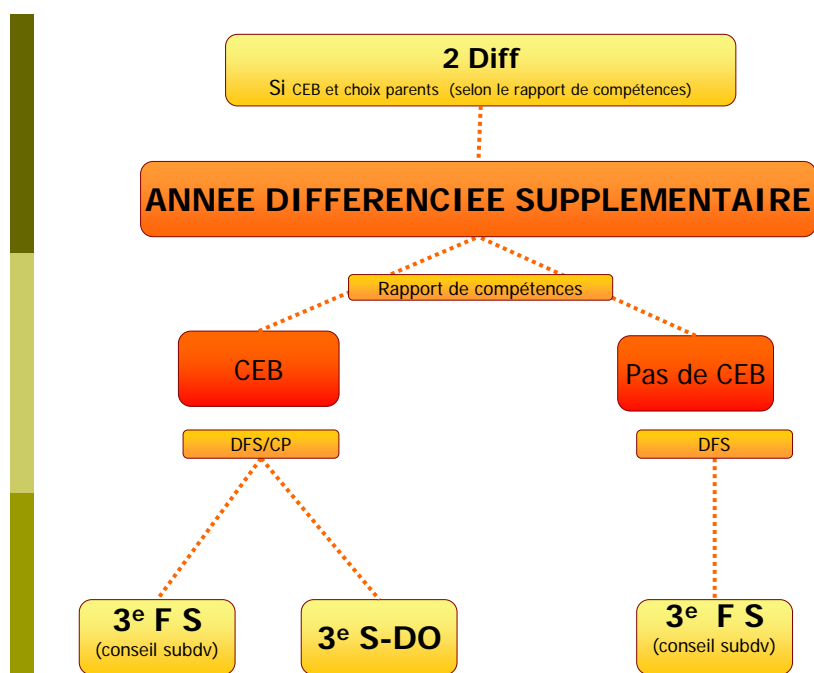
2 Diff
Si CEB et choix parents (selon le rapport de compétences)

ANNEE DIFFERENCIEE SUPPLEMENTAIRE

Rapport de compétences

CEB

Pas de CEB

DFS/CP

DFS

3$^e$ F S
(conseil subdv)

3$^e$ S-DO

3$^e$ F S
(conseil subdv)